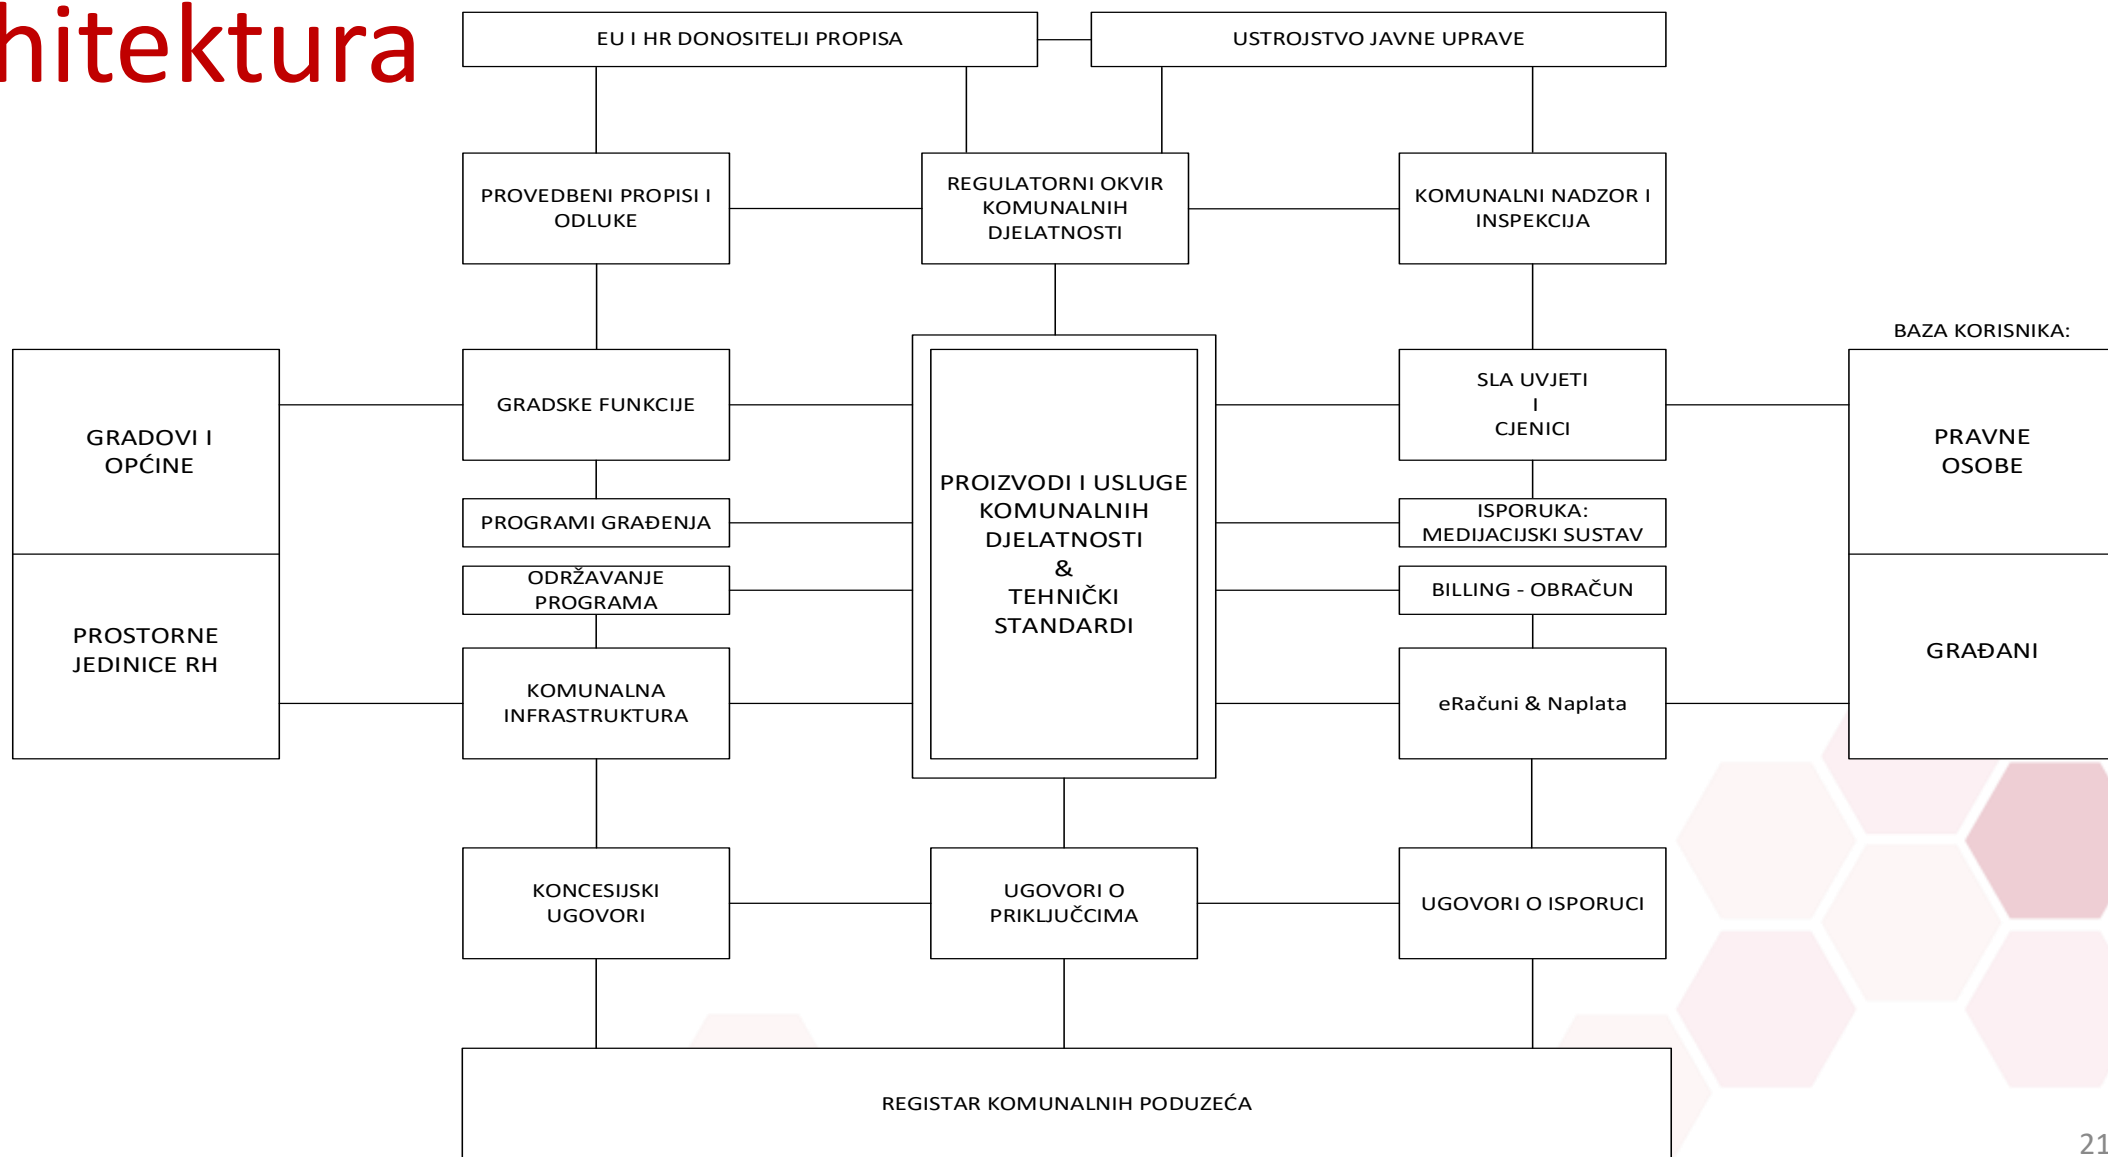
hitektura

EU I HR DONOSITELJI PROPISA

USTROJSTVO JAVNE UPRAVE

PROVEDBENI PROPISI I ODLUKE

REGULATORNI OKVIR KOMUNALNIH DJELATNOSTI

KOMUNALNI NADZOR I INSPEKCIJA

BAZA KORISNIKA:

GRADOVI I OPĆINE

PROSTORNE JEDINICE RH

GRADSKE FUNKCIJE

PROGRAMI GRAĐENJA

ODRŽAVANJE PROGRAMA

KOMUNALNA INFRASTRUKTURA

PROIZVODI I USLUGE KOMUNALNIH DJELATNOSTI & TEHNIČKI STANDARDI

SLA UVJETI I CJENICI

ISPORUKA: MEDIJACIJSKI SUSTAV

BILLING - OBRAČUN

eRačuni & Naplata

PRAVNE OSOBE

GRAĐANI

KONCESIJSKI UGOVORI

UGOVORI O PRIKLJUČCIMA

UGOVORI O ISPORUCI

REGISTAR KOMUNALNIH PODUZEĆA

21